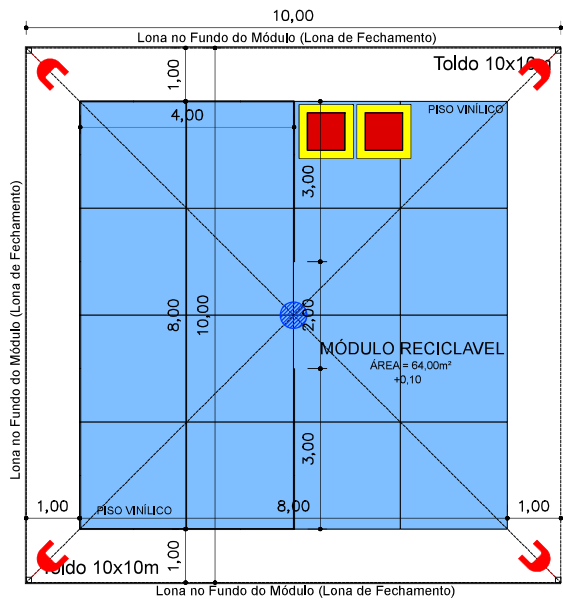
10,00

Lona no Fundo do Módulo (Lona de Fechamento)

1,00

Toldo 10x10m

4,00

PISO VINÍLICO

3,00

Lona no Fundo do Módulo (Lona de Fechamento)

8,00

10,00

2,00

MÓDULO RECICLAVEL

ÁREA = 64,00m²

+0,10

3,00

1,00

PISO VINÍLICO

8,00

1,00

Toldo 10x10m

1,00

Lona no Fundo do Módulo (Lona de Fechamento)